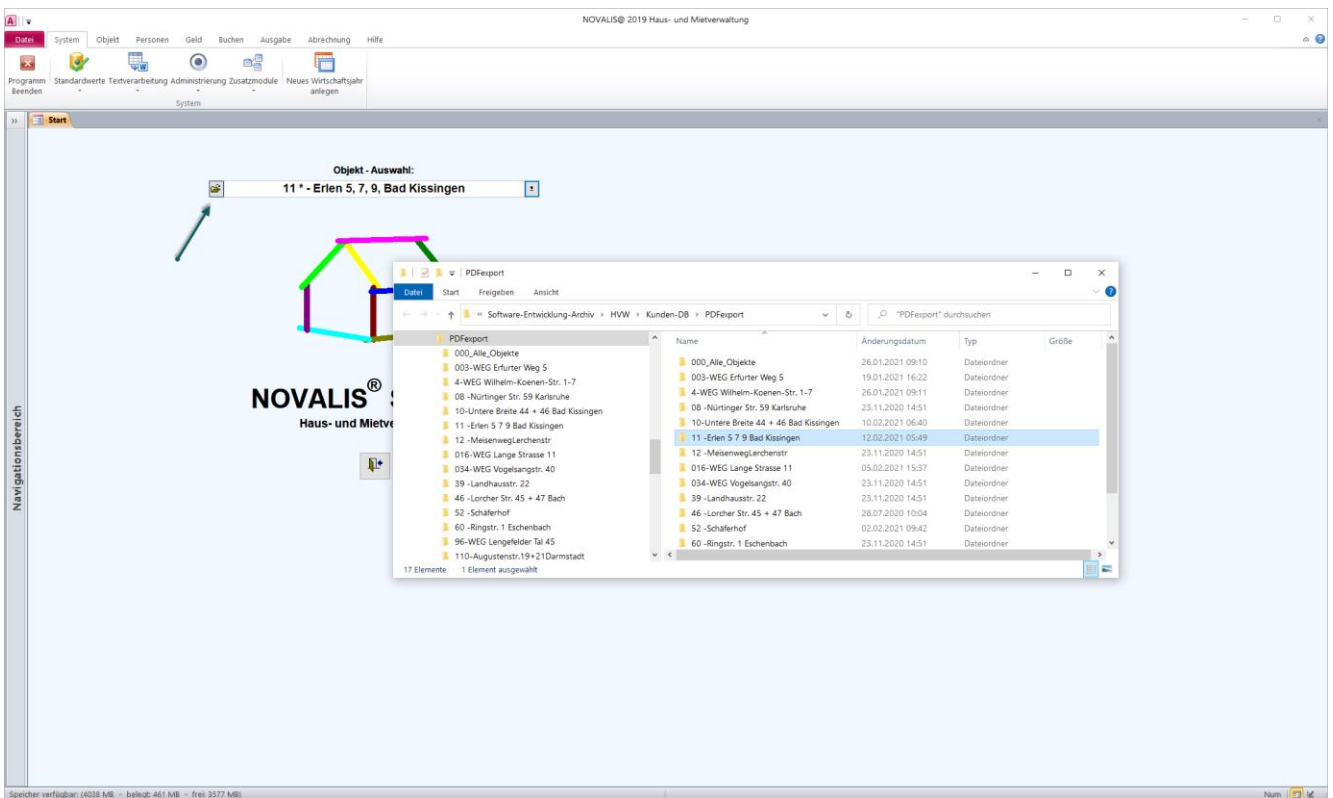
NOVALIS@ 2019 Haus- und Mietverwaltung

Datei System Objekt Personen Geld Buchen Ausgabe Abrechnung Hilfe

Programm Beenden Standardwerte Textverarbeitung Administrierung Zusatzmodule Neues Wirtschaftsjahr anlegen

System

Start

Objekt - Auswahl:

11 * - Erlen 5, 7, 9, Bad Kissingen

NOVALIS® S

Haus- und Mietve

Navigationsbereich

PDFexport

Datei Start Freigeben Ansicht

« Software-Entwicklung-Archiv › HVW › Kunden-DB › PDFexport

"PDFexport" durchsuchen

PDFexport
000_Alle_Objekte
003-WEG Erfurter Weg 5
4-WEG Wilhelm-Koenen-Str. 1-7
08 -Nürtinger Str. 59 Karlsruhe
10-Untere Breite 44 + 46 Bad Kissingen
11 -Erlen 5 7 9 Bad Kissingen
12 -MeisenwegLerchenstr
016-WEG Lange Strasse 11
034-WEG Vogelsangstr. 40
39 -Landhausstr. 22
46 -Lorcher Str. 45 + 47 Bach
52 -Schäferhof
60 -Ringstr. 1 Eschenbach
96-WEG Lengefelder Tal 45
110-Augustenstr.19+21Darmstadt

| Name | Änderungsdatum | Typ | Größe |
|---|---|---|---|
| 000_Alle_Objekte | 26.01.2021 09:10 | Dateiordner | |
| 003-WEG Erfurter Weg 5 | 19.01.2021 16:22 | Dateiordner | |
| 4-WEG Wilhelm-Koenen-Str. 1-7 | 26.01.2021 09:11 | Dateiordner | |
| 08 -Nürtinger Str. 59 Karlsruhe | 23.11.2020 14:51 | Dateiordner | |
| 10-Untere Breite 44 + 46 Bad Kissingen | 10.02.2021 06:40 | Dateiordner | |
| 11 -Erlen 5 7 9 Bad Kissingen | 12.02.2021 05:49 | Dateiordner | |
| 12 -MeisenwegLerchenstr | 23.11.2020 14:51 | Dateiordner | |
| 016-WEG Lange Strasse 11 | 05.02.2021 15:37 | Dateiordner | |
| 034-WEG Vogelsangstr. 40 | 23.11.2020 14:51 | Dateiordner | |
| 39 -Landhausstr. 22 | 23.11.2020 14:51 | Dateiordner | |
| 46 -Lorcher Str. 45 + 47 Bach | 28.07.2020 10:04 | Dateiordner | |
| 52 -Schäferhof | 02.02.2021 09:42 | Dateiordner | |
| 60 -Ringstr. 1 Eschenbach | 23.11.2020 14:51 | Dateiordner | |

17 Elemente 1 Element ausgewählt

Speicher verfügbar: (4038 MB - belegt: 461 MB - frei: 3577 MB)

Num